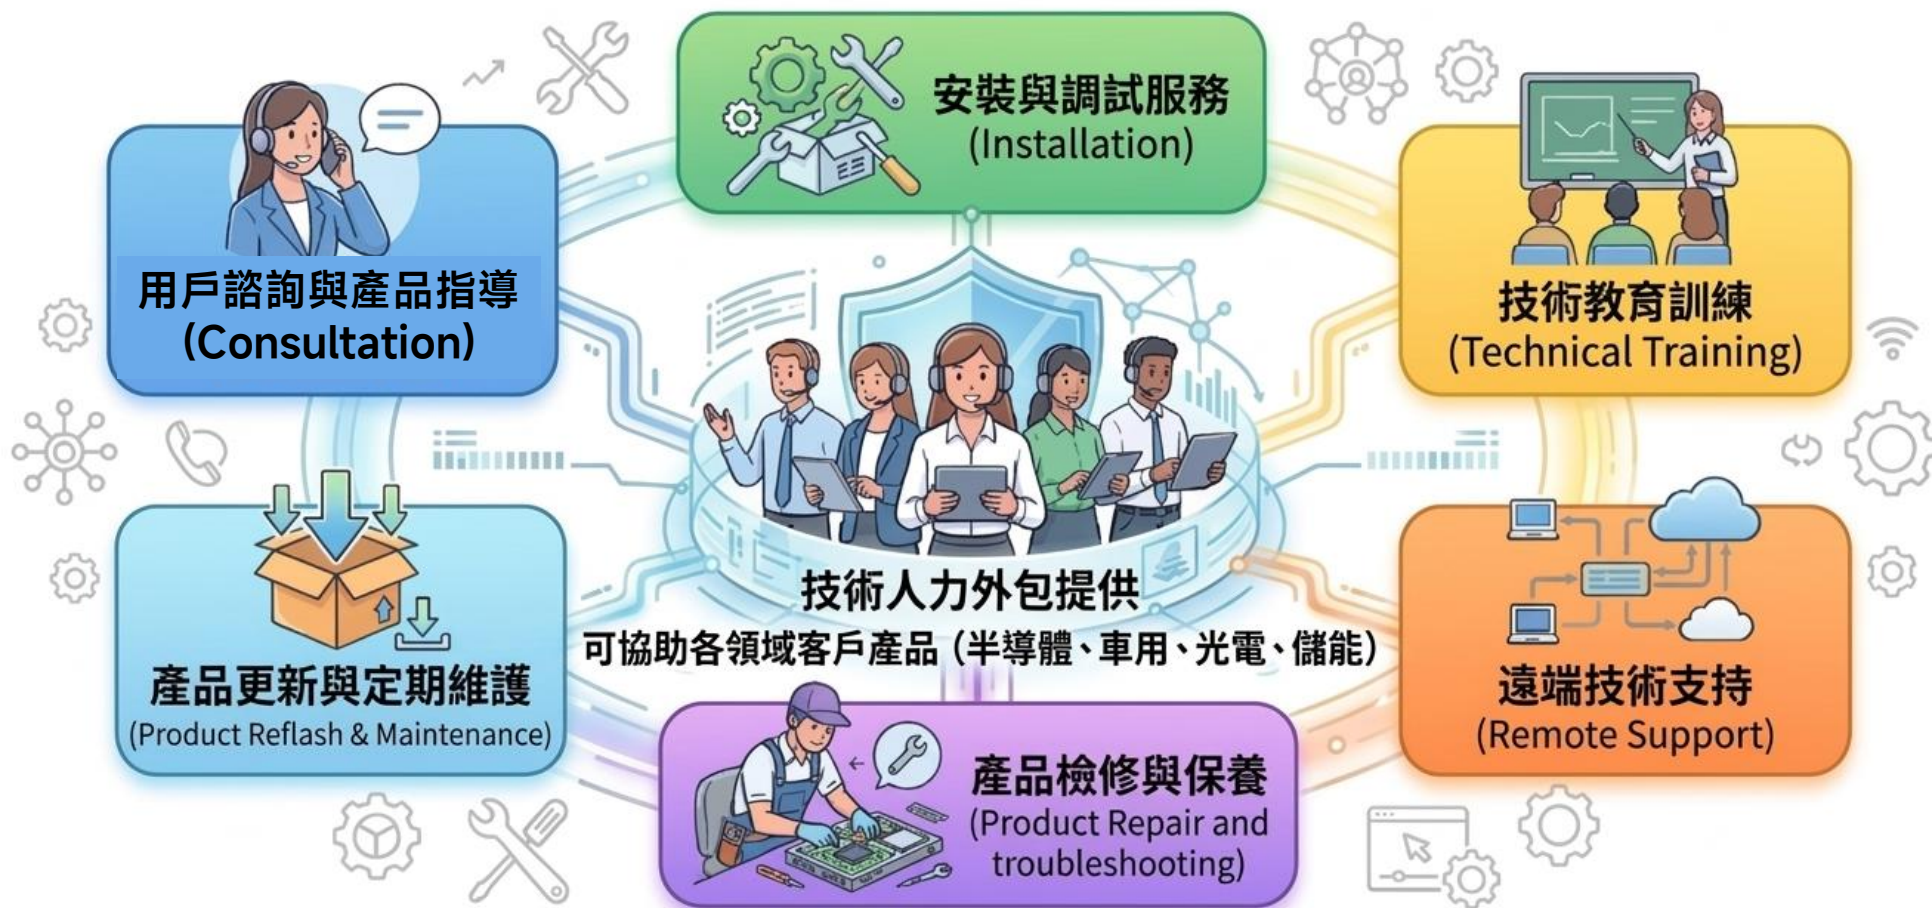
安裝與調試服務
(Installation)

用戶諮詢與產品指導
(Consultation)

技術教育訓練
(Technical Training)

技術人力外包提供
可協助各領域客戶產品 (半導體、車用、光電、儲能)

產品更新與定期維護
(Product Reflash & Maintenance)

遠端技術支持
(Remote Support)

產品檢修與保養
(Product Repair and troubleshooting)